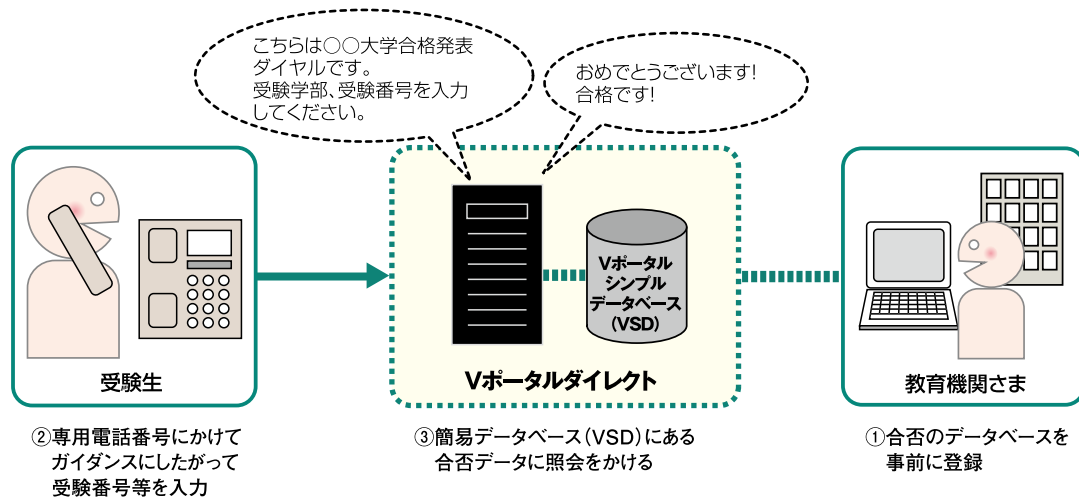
こちらは○○大学合格発表ダイヤルです。受験学部、受験番号を入力してください。

おめでとうございます!合格です!

受験生

Vポータルシンプルデータベース(VSD)

Vポータルダイレクト

教育機関さま

②専用電話番号にかけてガイダンスにしたがって受験番号等を入力

③簡易データベース(VSD)にある合否データに照会をかける

①合否のデータベースを事前に登録